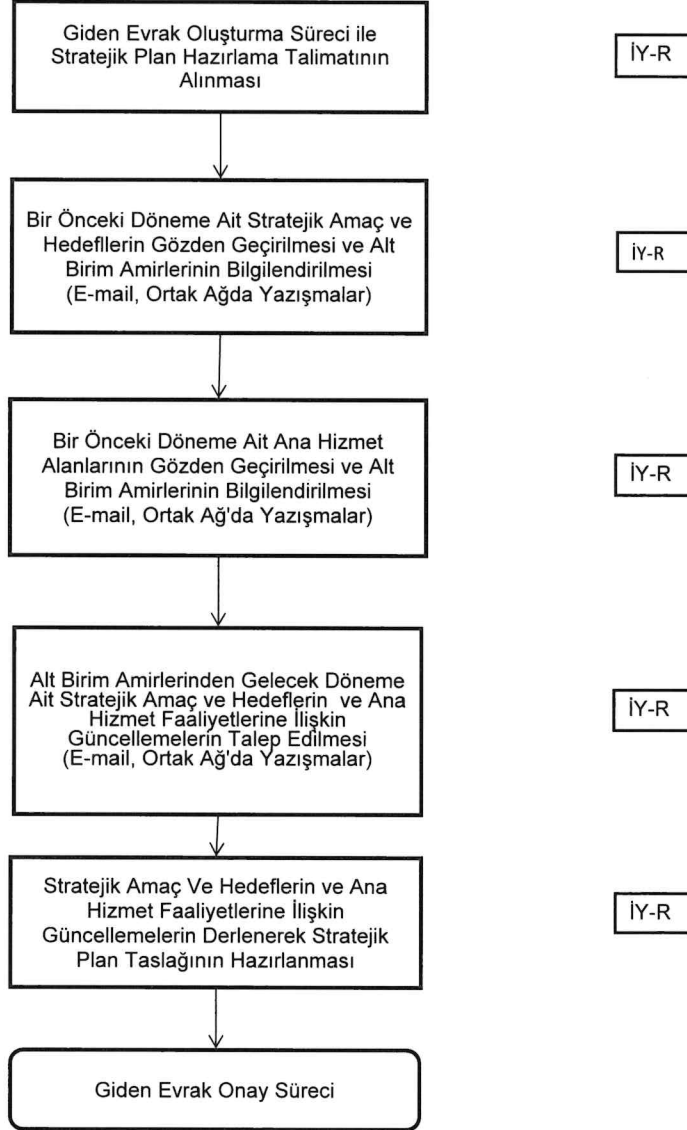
Giden Evrak Oluşturma Süreci ile Stratejik Plan Hazırlama Talimatının Alınması

İY-R

Bir Önceki Döneme Ait Stratejik Amaç ve Hedefllerin Gözden Geçirilmesi ve Alt Birim Amirlerinin Bilgilendirilmesi (E-mail, Ortak Ağda Yazışmalar)

İY-R

Bir Önceki Döneme Ait Ana Hizmet Alanlarının Gözden Geçirilmesi ve Alt Birim Amirlerinin Bilgilendirilmesi (E-mail, Ortak Ağ'da Yazışmalar)

İY-R

Alt Birim Amirlerinden Gelecek Döneme Ait Stratejik Amaç ve Hedeflerin ve Ana Hizmet Faaliyetlerine İlişkin Güncellemelerin Talep Edilmesi (E-mail, Ortak Ağ'da Yazışmalar)

İY-R

Stratejik Amaç Ve Hedeflerin ve Ana Hizmet Faaliyetlerine İlişkin Güncellemelerin Derlenerek Stratejik Plan Taslağının Hazırlanması

İY-R

Giden Evrak Onay Süreci